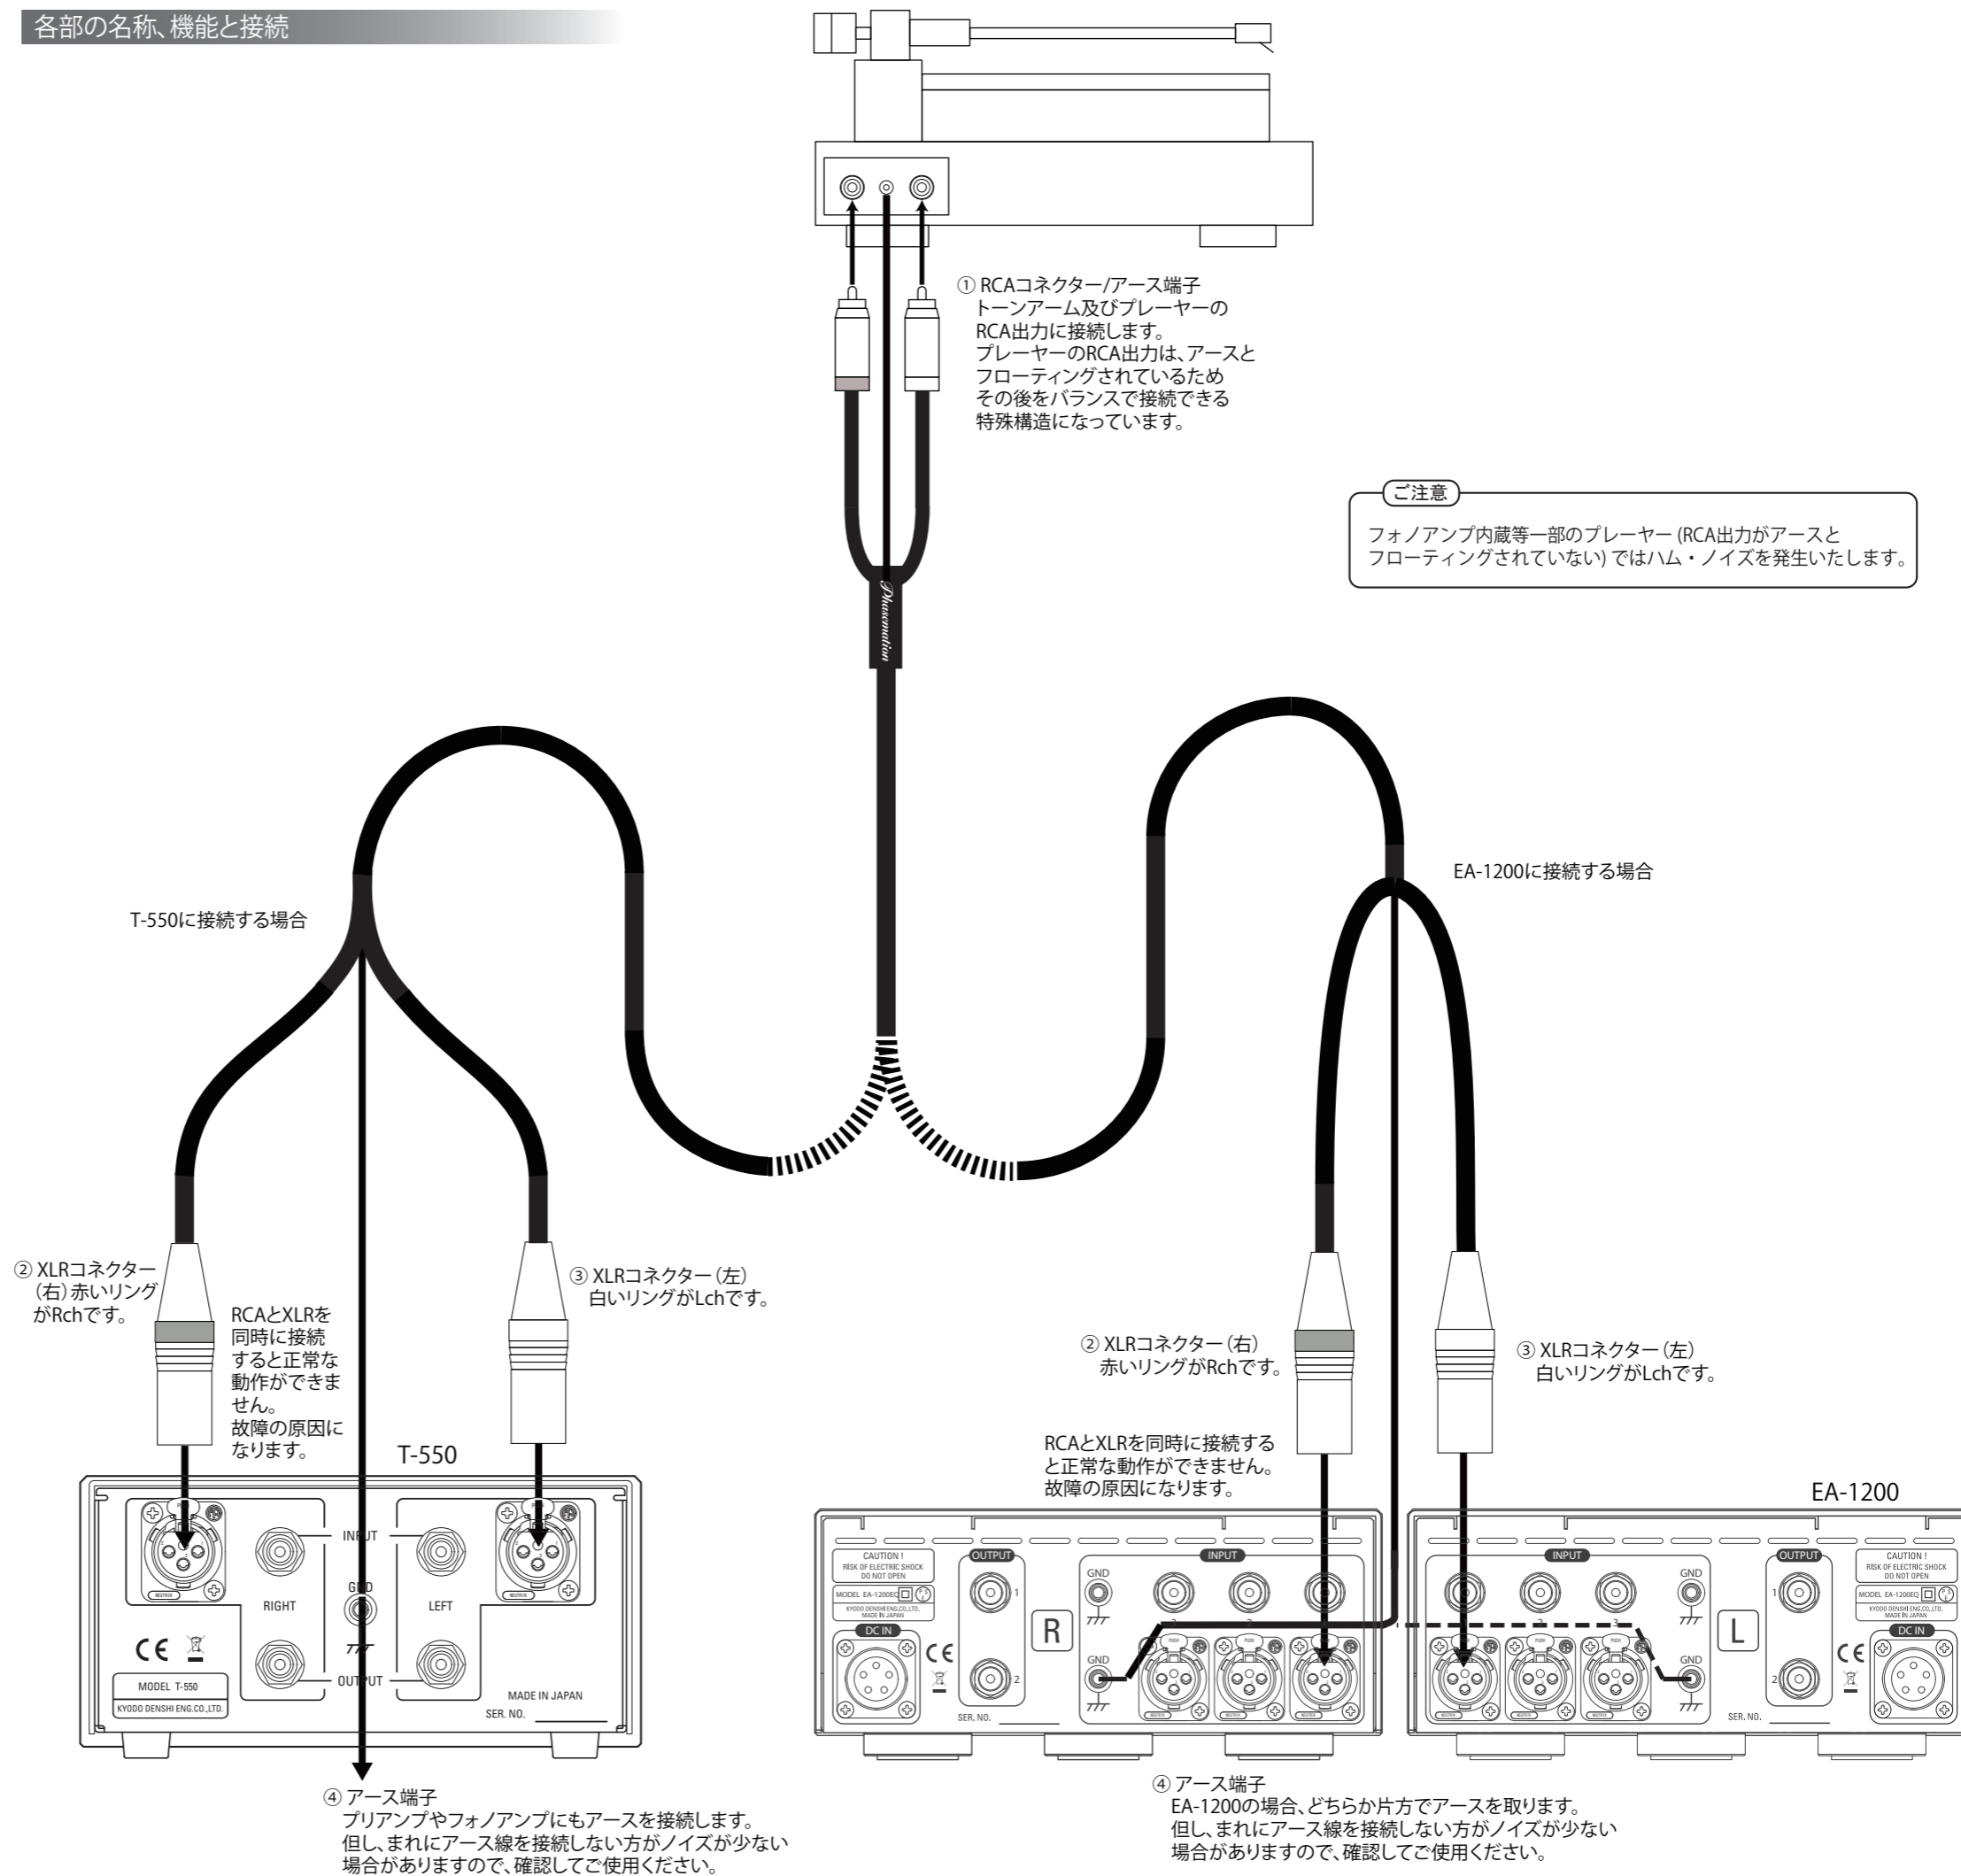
各部の名称、機能と接続

① RCAコネクター/アース端子
トーンアーム及びプレーヤーの RCA出力に接続します。
プレーヤーのRCA出力は、アースとフローティングされているため その後をバランスで接続できる 特殊構造になっています。

ご注意
フォノアンプ内蔵等一部のプレーヤー (RCA出力がアースとフローティングされていない) ではハム・ノイズを発生いたします。

Phasemation

T-550に接続する場合

EA-1200に接続する場合

② XLRコネクター（右）赤いリングがRchです。

RCAとXLRを同時に接続すると正常な動作ができません。
故障の原因になります。

③ XLRコネクター（左）白いリングがLchです。

T-550

INPUT
RIGHT
GND
LEFT
OUTPUT
MODEL T-550
KYODO DENSHI ENG.CO.,LTD.
MADE IN JAPAN
SER. NO.

② XLRコネクター（右）赤いリングがRchです。

③ XLRコネクター（左）白いリングがLchです。

RCAとXLRを同時に接続すると正常な動作ができません。
故障の原因になります。

EA-1200

CAUTION ! RISK OF ELECTRIC SHOCK DO NOT OPEN
MODEL EA-1200EQ
KYODO DENSHI ENG.CO.,LTD. MADE IN JAPAN
OUTPUT
INPUT
GND
DC IN
R
L
SER. NO.
1
2
3

④ アース端子
プリアンプやフォノアンプにもアースを接続します。
但し、まれにアース線を接続しない方がノイズが少ない場合がありますので、確認してご使用ください。

④ アース端子
EA-1200の場合、どちらか片方でアースを取ります。
但し、まれにアース線を接続しない方がノイズが少ない場合がありますので、確認してご使用ください。